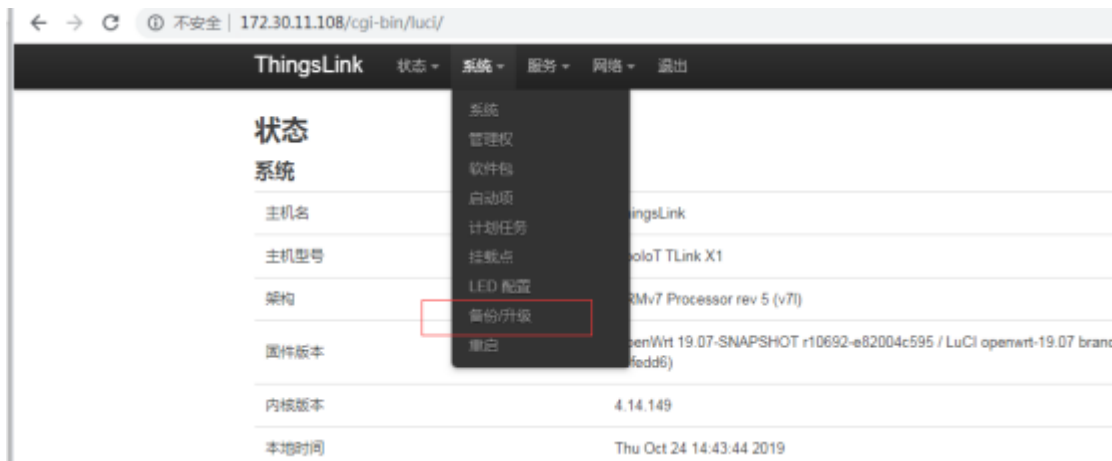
← → C ⓘ 不安全 | 172.30.11.108/cgi-bin/luci/

ThingsLink 状态 ▾ 系统 ▾ 服务 ▾ 网络 ▾ 退出

系统
管理权
软件包
启动项
计划任务
挂载点
LED 配置
备份/升级
重启

状态

系统

| | |
|---|---|
| 主机名 | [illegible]ingsLink |
| 主机型号 | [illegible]oloT TLink X1 |
| 架构 | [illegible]RMv7 Processor rev 5 (v7l) |
| 固件版本 | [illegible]enWrt 19.07-SNAPSHOT r10692-e82004c595 / LuCI openwrt-19.07 bran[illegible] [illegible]fedd6) |
| 内核版本 | 4.14.149 |
| 本地时间 | Thu Oct 24 14:43:44 2019 |